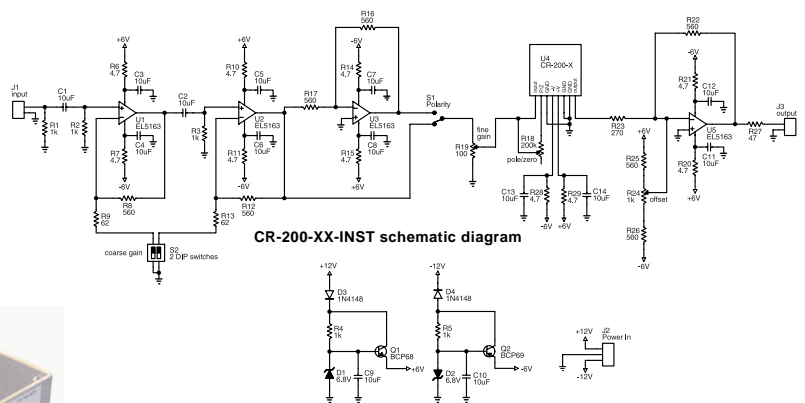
J1
input

C1
10uF

R1
1k

R2
1k

+6V

R6
4.7

C3
10uF

U1
EL5163

R7
4.7

C4
10uF

-6V

C2
10uF

R8
560

R9
62

+6V

R10
4.7

C5
10uF

R3
1k

U2
EL5163

R11
4.7

C6
10uF

-6V

R12
560

R13
62

S2
2 DIP switches

coarse gain

R17
560

R16
560

-6V

R14
4.7

C7
10uF

U3
EL5163

R15
4.7

C8
10uF

+6V

S1
Polarity

fine gain

R19
100

U4
CR-200-X

input
R2
R1
GND
-V
+V
GND
output

R18
200k

pole/zero

C13
10uF

R28
4.7

R29
4.7

C14
10uF

-6V

+6V

R23
270

+6V

R25
560

R24
1k

offset

R26
560

-6V

R22
560

-6V

R21
4.7

C12
10uF

U5
EL5163

R20
4.7

C11
10uF

+6V

R27
47

J3
output

CR-200-XX-INST schematic diagram

+12V

D3
1N4148

R4
1k

Q1
BCP68

D1
6.8V

C9
10uF

+6V

-12V

D4
1N4148

R5
1k

Q2
BCP69

D2
6.8V

C10
10uF

-6V

+12V

J2
Power In

-12V